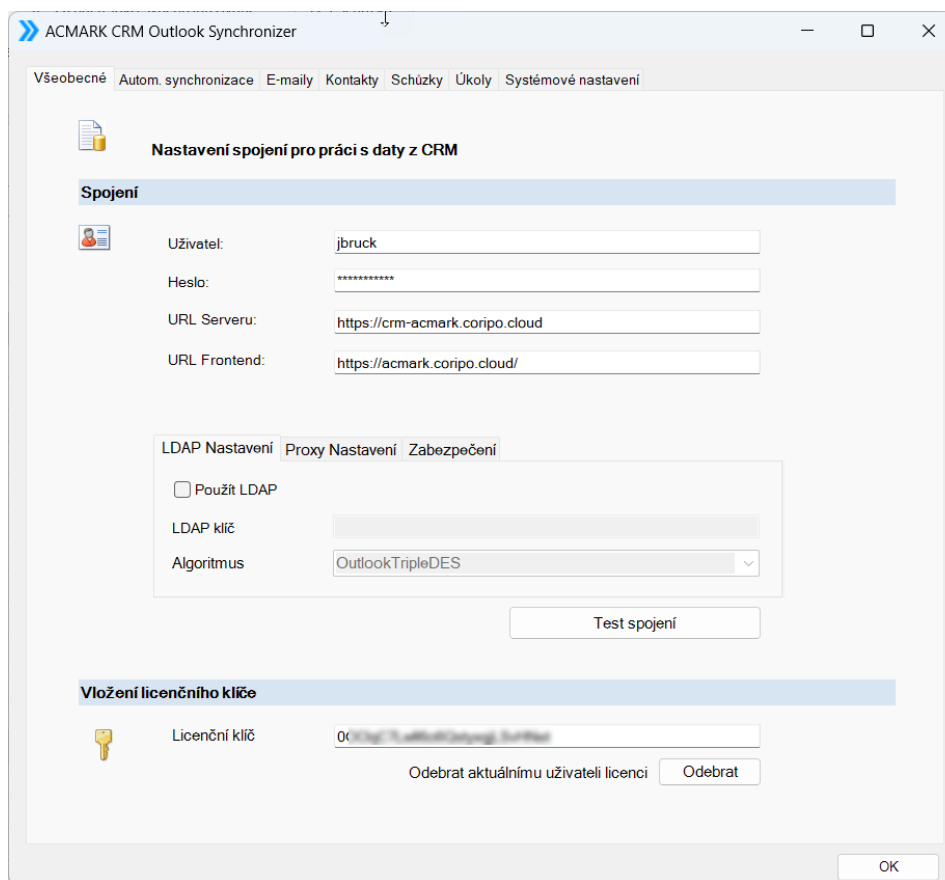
ACMARK CRM Outlook Synchronizer

Všeobecné | Autom. synchronizace | E-maily | Kontakty | Schůzky | Úkoly | Systémové nastavení

Nastavení spojení pro práci s daty z CRM

Spojení

Uživatel: jbruck

Heslo: ***********

URL Serveru: https://crm-acmark.coripo.cloud

URL Frontend: https://acmark.coripo.cloud/

LDAP Nastavení | Proxy Nastavení | Zabezpečení

Použít LDAP

LDAP klíč

Algoritmus OutlookTripleDES

Test spojení

Vložení licenčního klíče

Licenční klíč 0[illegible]

Odebrat aktuálnímu uživateli licenci Odebrat

OK